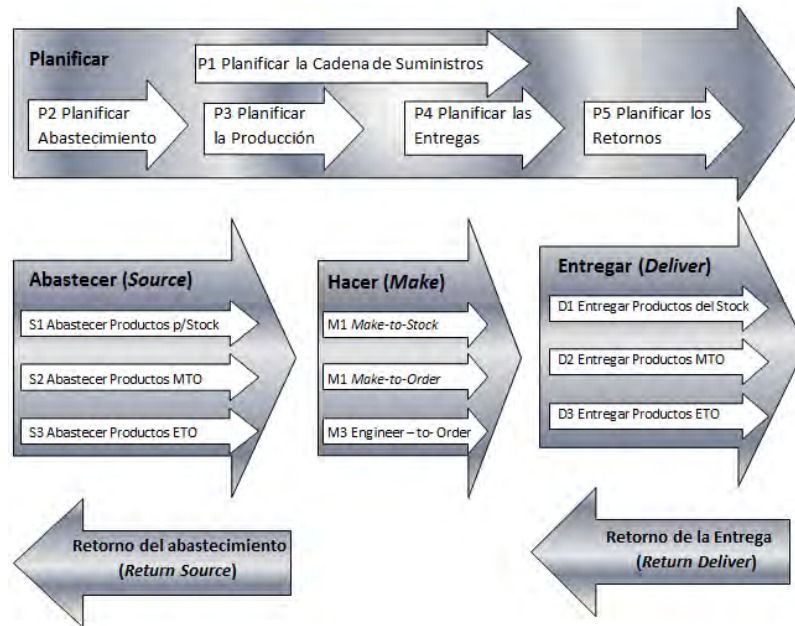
Planificar

P1 Planificar la Cadena de Suministros

P2 Planificar Abastecimiento

P3 Planificar la Producción

P4 Planificar las Entregas

P5 Planificar los Retornos

Abastecer (*Source*)

S1 Abastecer Productos p/Stock

S2 Abastecer Productos MTO

S3 Abastecer Productos ETO

Hacer (*Make*)

M1 *Make-to-Stock*

M1 *Make-to-Order*

M3 Engineer – to- Order

Entregar (*Deliver*)

D1 Entregar Productos del Stock

D2 Entregar Productos MTO

D3 Entregar Productos ETO

Retorno del abastecimiento (*Return Source*)

Retorno de la Entrega (*Return Deliver*)